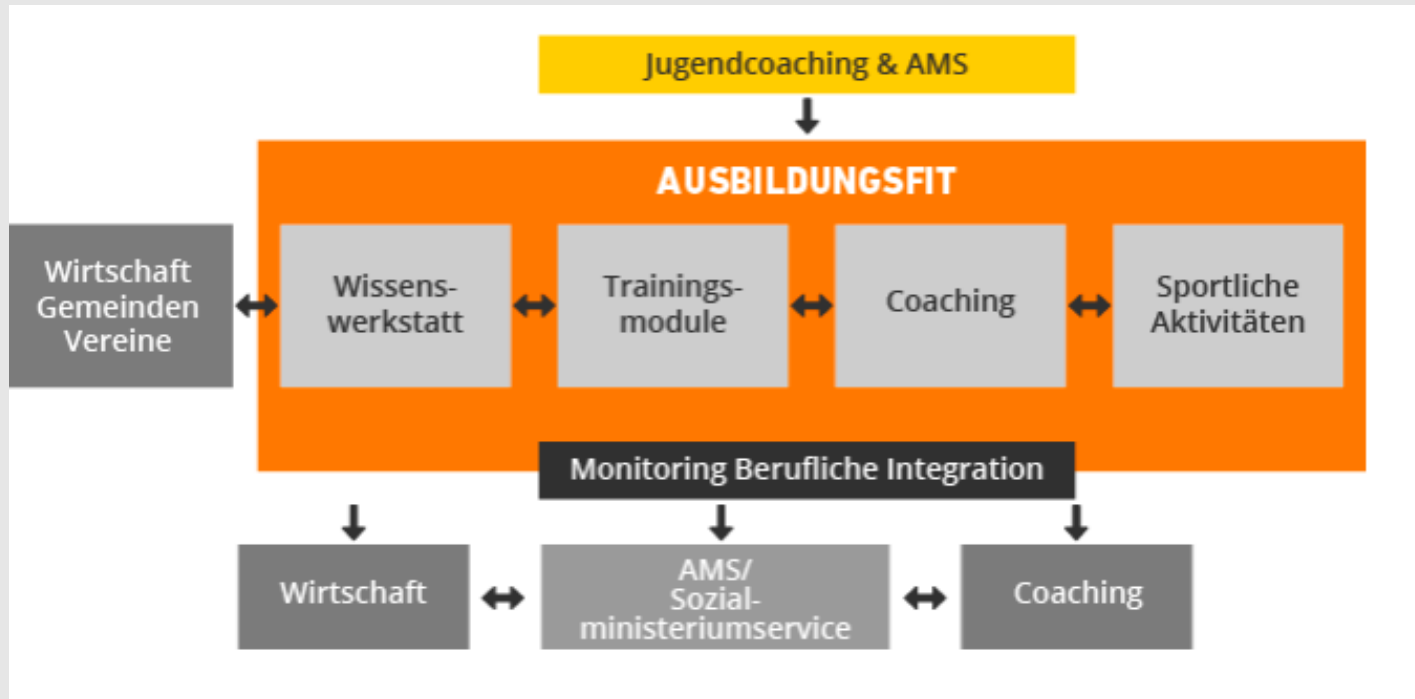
Jugendcoaching & AMS

AUSBILDUNGSFIT

Wirtschaft
Gemeinden
Vereine

Wissenswerkstatt

Trainingsmodule

Coaching

Sportliche
Aktivitäten

Monitoring Berufliche Integration

Wirtschaft

AMS/
Sozialministeriumservice

Coaching